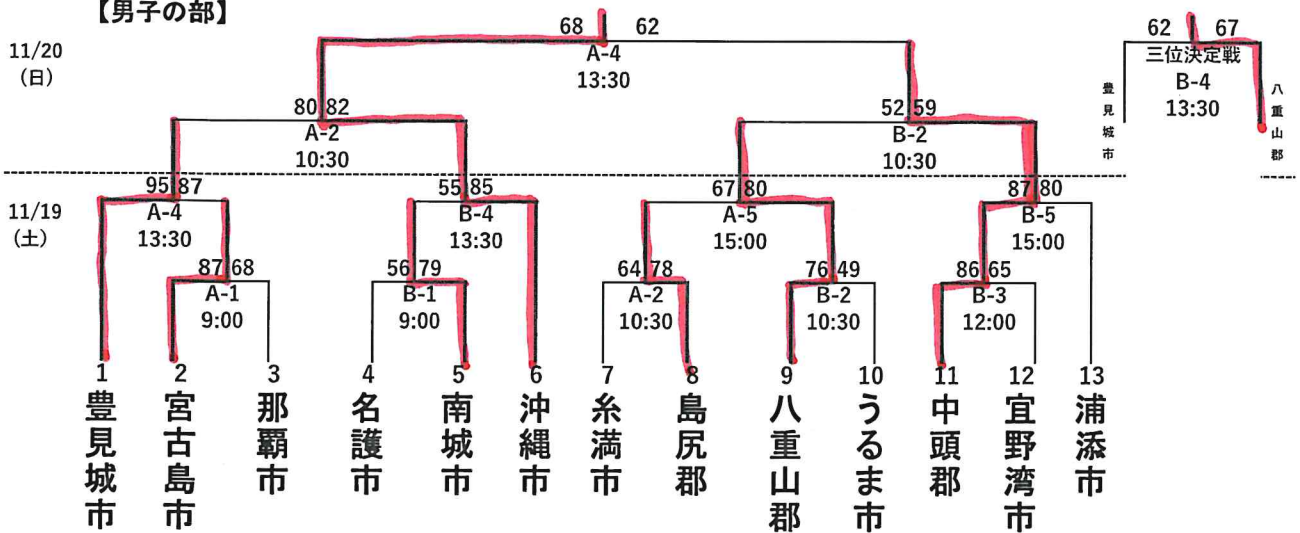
【男子の部】

11/20
（日）

68 62
A-4
13:30

80 82
A-2
10:30

52 59
B-2
10:30

62 67
三位決定戦
B-4
13:30

豊見城市

八重山郡

11/19
（土）

95 87
A-4
13:30

87 68
A-1
9:00

55 85
B-4
13:30

56 79
B-1
9:00

67 80
A-5
15:00

64 78
A-2
10:30

76 49
B-2
10:30

87 80
B-5
15:00

86 65
B-3
12:00

1
豊見城市

2
宮古島市

3
那覇市

4
名護市

5
南城市

6
沖縄市

7
糸満市

8
島尻郡

9
八重山郡

10
うるま市

11
中頭郡

12
宜野湾市

13
浦添市